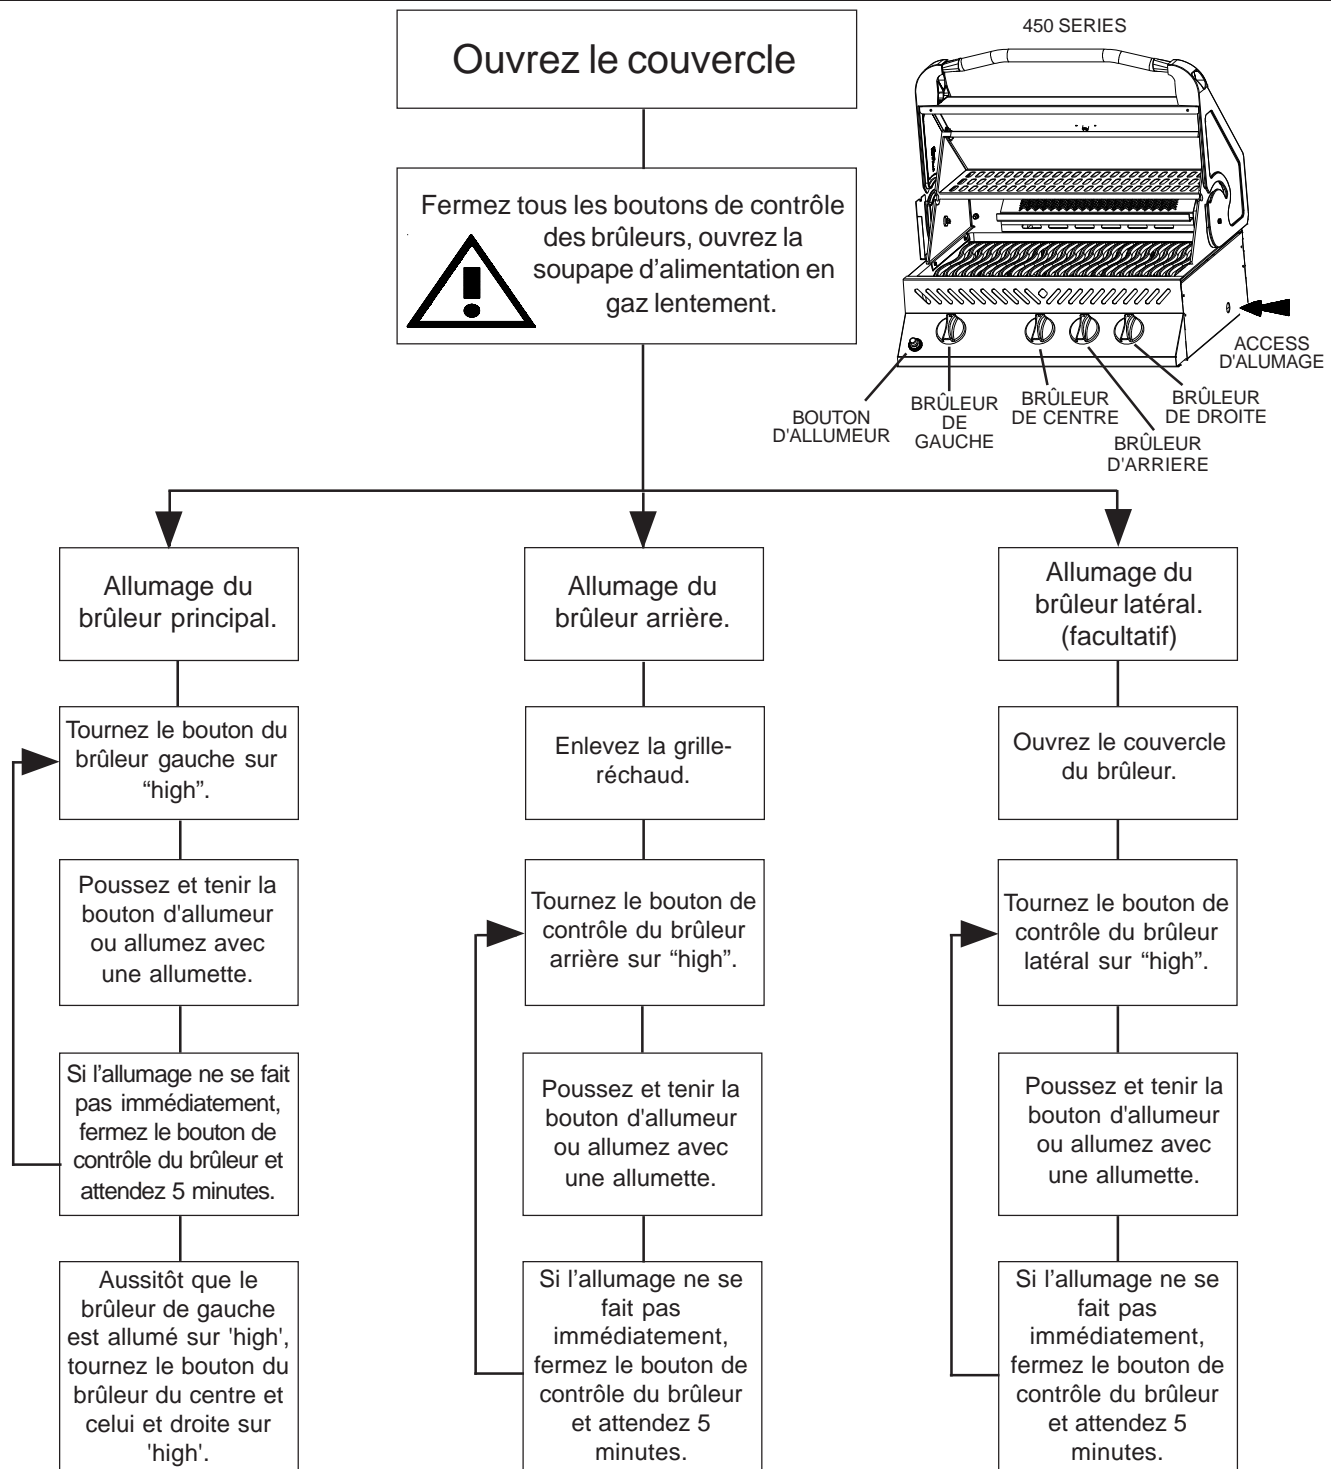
Ouvrez le couvercle

450 SERIES

Fermez tous les boutons de contrôle des brûleurs, ouvrez la soupape d'alimentation en gaz lentement.

ACCESS D'ALUMAGE

BOUTON D'ALLUMEUR

BRÛLEUR DE GAUCHE

BRÛLEUR DE CENTRE

BRÛLEUR D'ARRIERE

BRÛLEUR DE DROITE

Allumage du brûleur principal.

Tournez le bouton du brûleur gauche sur "high".

Poussez et tenir la bouton d'allumeur ou allumez avec une allumette.

Si l'allumage ne se fait pas immédiatement, fermez le bouton de contrôle du brûleur et attendez 5 minutes.

Aussitôt que le brûleur de gauche est allumé sur 'high', tournez le bouton du brûleur du centre et celui et droite sur 'high'.

Allumage du brûleur arrière.

Enlevez la grille-réchaud.

Tournez le bouton de contrôle du brûleur arrière sur "high".

Poussez et tenir la bouton d'allumeur ou allumez avec une allumette.

Si l'allumage ne se fait pas immédiatement, fermez le bouton de contrôle du brûleur et attendez 5 minutes.

Allumage du brûleur latéral. (facultatif)

Ouvrez le couvercle du brûleur.

Tournez le bouton de contrôle du brûleur latéral sur "high".

Poussez et tenir la bouton d'allumeur ou allumez avec une allumette.

Si l'allumage ne se fait pas immédiatement, fermez le bouton de contrôle du brûleur et attendez 5 minutes.